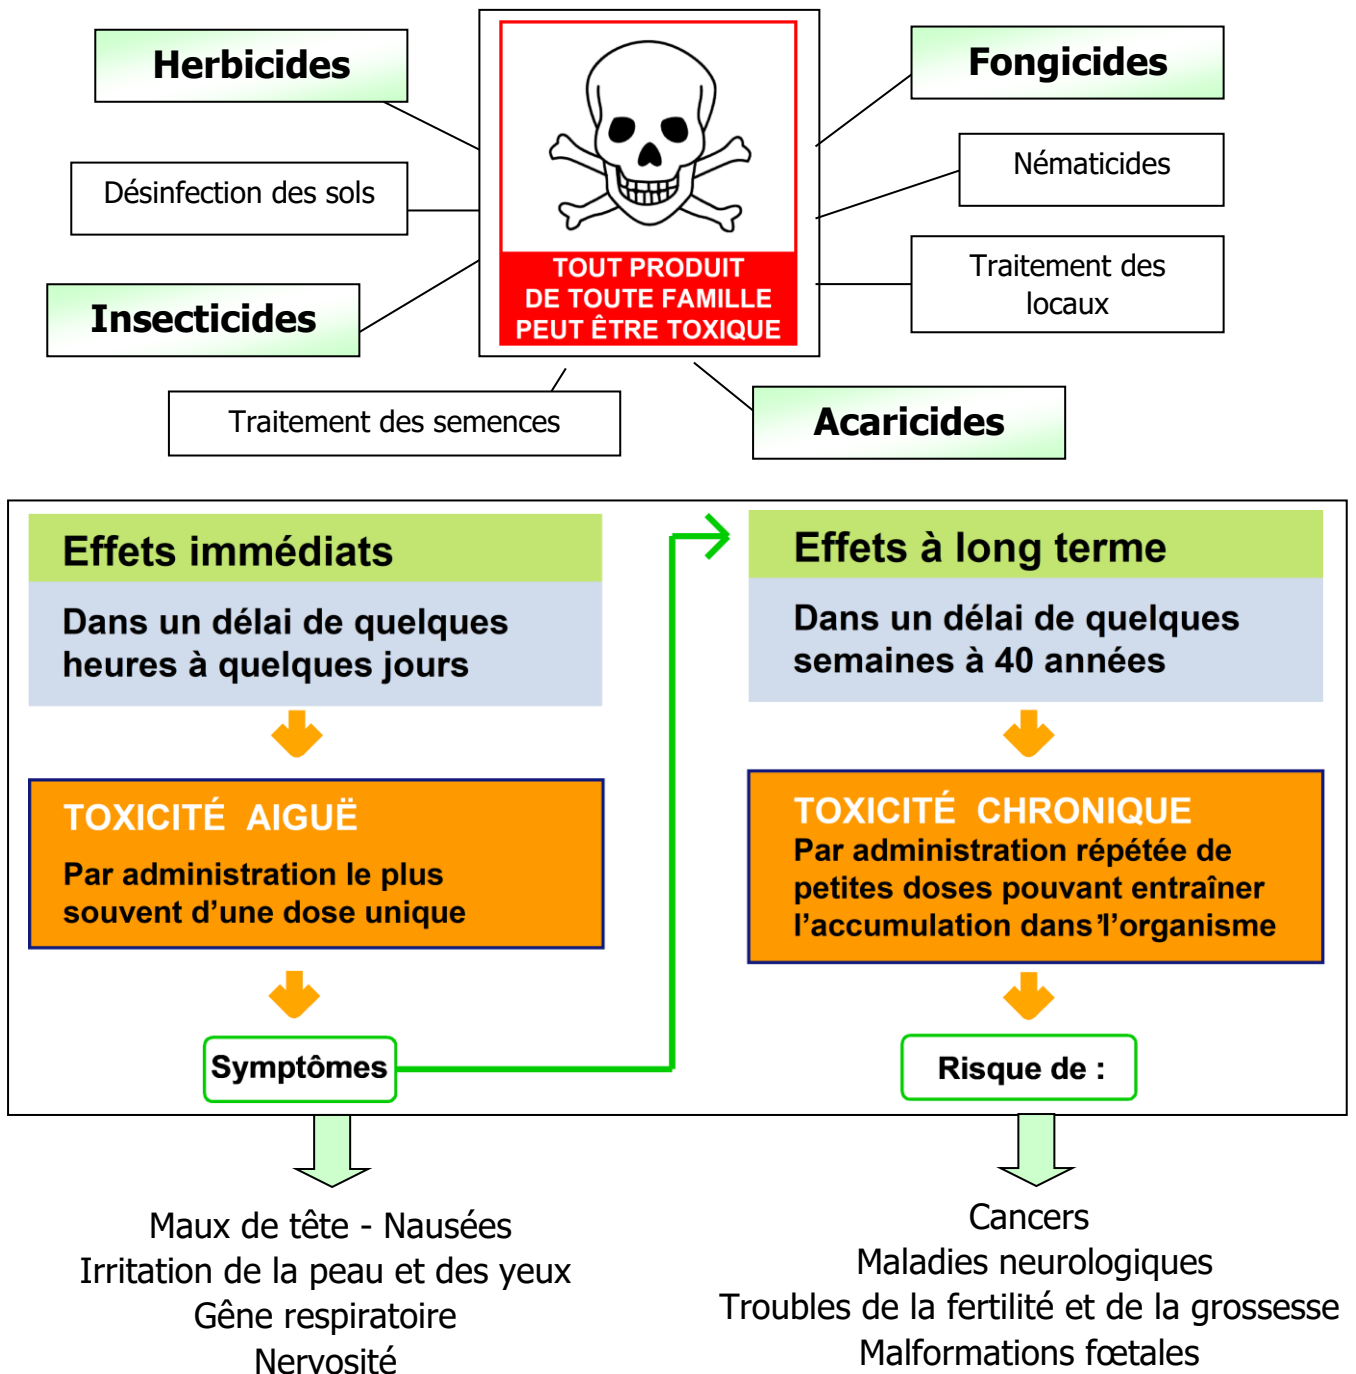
Herbicides

Fongicides

Désinfection des sols

Nématicides

Traitement des locaux

Insecticides

TOUT PRODUIT DE TOUTE FAMILLE PEUT ÊTRE TOXIQUE

Traitement des semences

Acaricides

Effets immédiats

Dans un délai de quelques heures à quelques jours

TOXICITÉ AIGUË

Par administration le plus souvent d'une dose unique

Symptômes

Effets à long terme

Dans un délai de quelques semaines à 40 années

TOXICITÉ CHRONIQUE

Par administration répétée de petites doses pouvant entraîner l'accumulation dans l'organisme

Risque de :

Maux de tête - Nausées
Irritation de la peau et des yeux
Gêne respiratoire
Nervosité

Cancers
Maladies neurologiques
Troubles de la fertilité et de la grossesse
Malformations fœtales